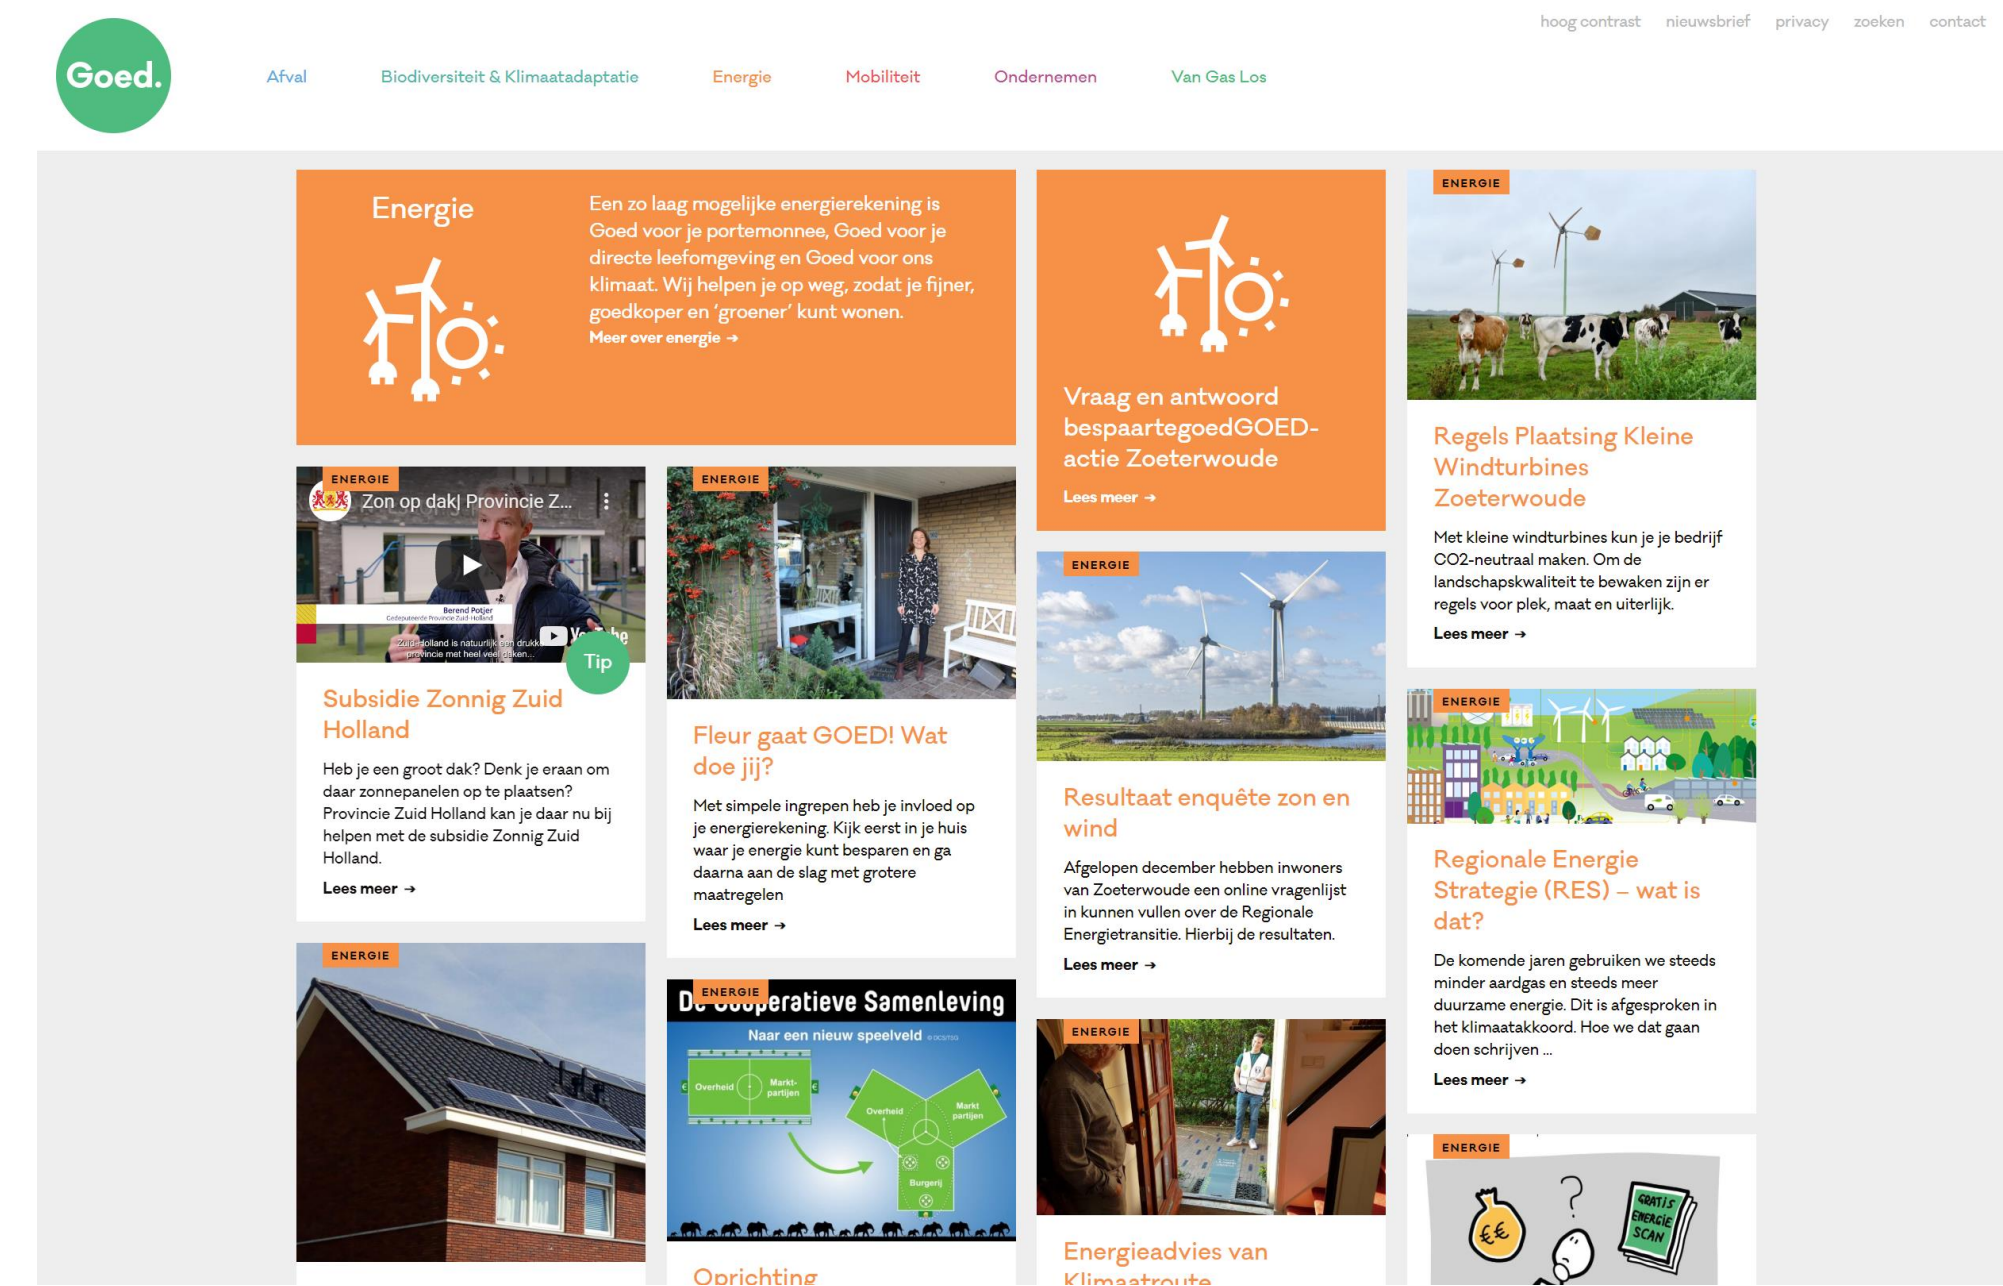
hoog contrast nieuwsbrief privacy zoeken contact

Goed.

Afval Biodiversiteit & Klimaatadaptatie Energie Mobiliteit Ondernemen Van Gas Los

Energie

Een zo laag mogelijke energierekening is Goed voor je portemonnee, Goed voor je directe leefomgeving en Goed voor ons klimaat. Wij helpen je op weg, zodat je fijner, goedkoper en 'groener' kunt wonen.
Meer over energie →

Vraag en antwoord bespaartegoedGOED-actie Zoeterwoude
Lees meer →

ENERGIE
Regels Plaatsing Kleine Windturbines Zoeterwoude
Met kleine windturbines kun je je bedrijf CO2-neutraal maken. Om de landschapskwaliteit te bewaken zijn er regels voor plek, maat en uiterlijk.
Lees meer →

ENERGIE
Zon op dakj Provincie Z...
Berend Potjer
Tip
Subsidie Zonnig Zuid Holland
Heb je een groot dak? Denk je eraan om daar zonnepanelen op te plaatsen? Provincie Zuid Holland kan je daar nu bij helpen met de subsidie Zonnig Zuid Holland.
Lees meer →

ENERGIE
Fleur gaat GOED! Wat doe jij?
Met simpele ingrepen heb je invloed op je energierekening. Kijk eerst in je huis waar je energie kunt besparen en ga daarna aan de slag met grotere maatregelen
Lees meer →

ENERGIE
Resultaat enquête zon en wind
Afgelopen december hebben inwoners van Zoeterwoude een online vragenlijst in kunnen vullen over de Regionale Energietransitie. Hierbij de resultaten.
Lees meer →

ENERGIE
Regionale Energie Strategie (RES) – wat is dat?
De komende jaren gebruiken we steeds minder aardgas en steeds meer duurzame energie. Dit is afgesproken in het klimaatakkoord. Hoe we dat gaan doen schrijven ...
Lees meer →

ENERGIE

ENERGIE
De Coöperatieve Samenleving
Naar een nieuw speelveld
Overheid Marktpartijen Overheid Markt partijen Burgerij
Oprichting

ENERGIE
Energieadvies van Klimaatroute

ENERGIE
€€ ? GRATIS ENERGIE SCAN